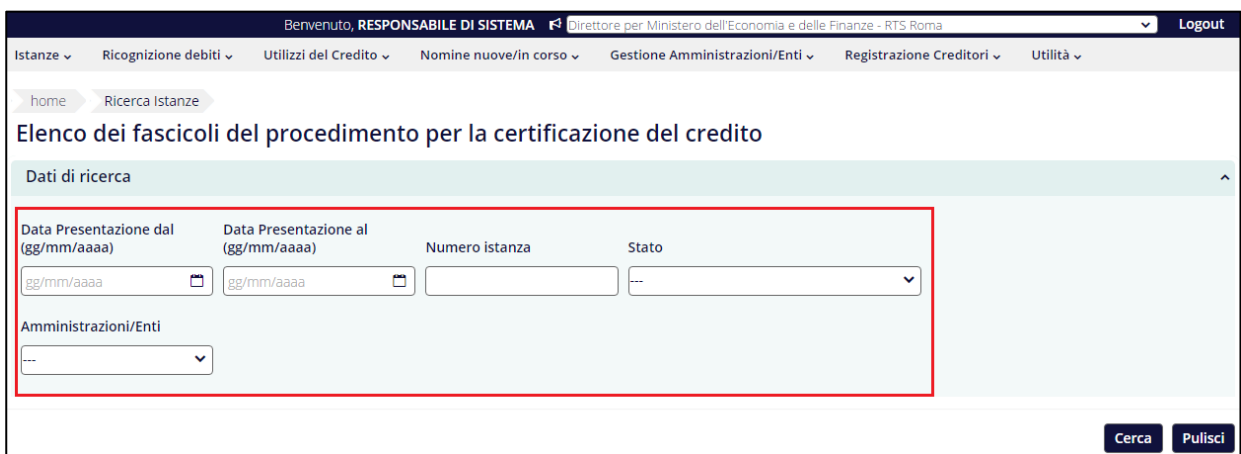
Benvenuto, **RESPONSABILE DI SISTEMA** Direttore per Ministero dell'Economia e delle Finanze - RTS Roma Logout

Istanze Ricognizione debiti Utilizzi del Credito Nomine nuove/in corso Gestione Amministrazioni/Enti Registrazione Creditori Utilità

home Ricerca Istanze

Elenco dei fascicoli del procedimento per la certificazione del credito

Dati di ricerca

Data Presentazione dal (gg/mm/aaaa)

gg/mm/aaaa

Data Presentazione al (gg/mm/aaaa)

gg/mm/aaaa

Numero istanza

Stato

---

Amministrazioni/Enti

---

Cerca Pulisci